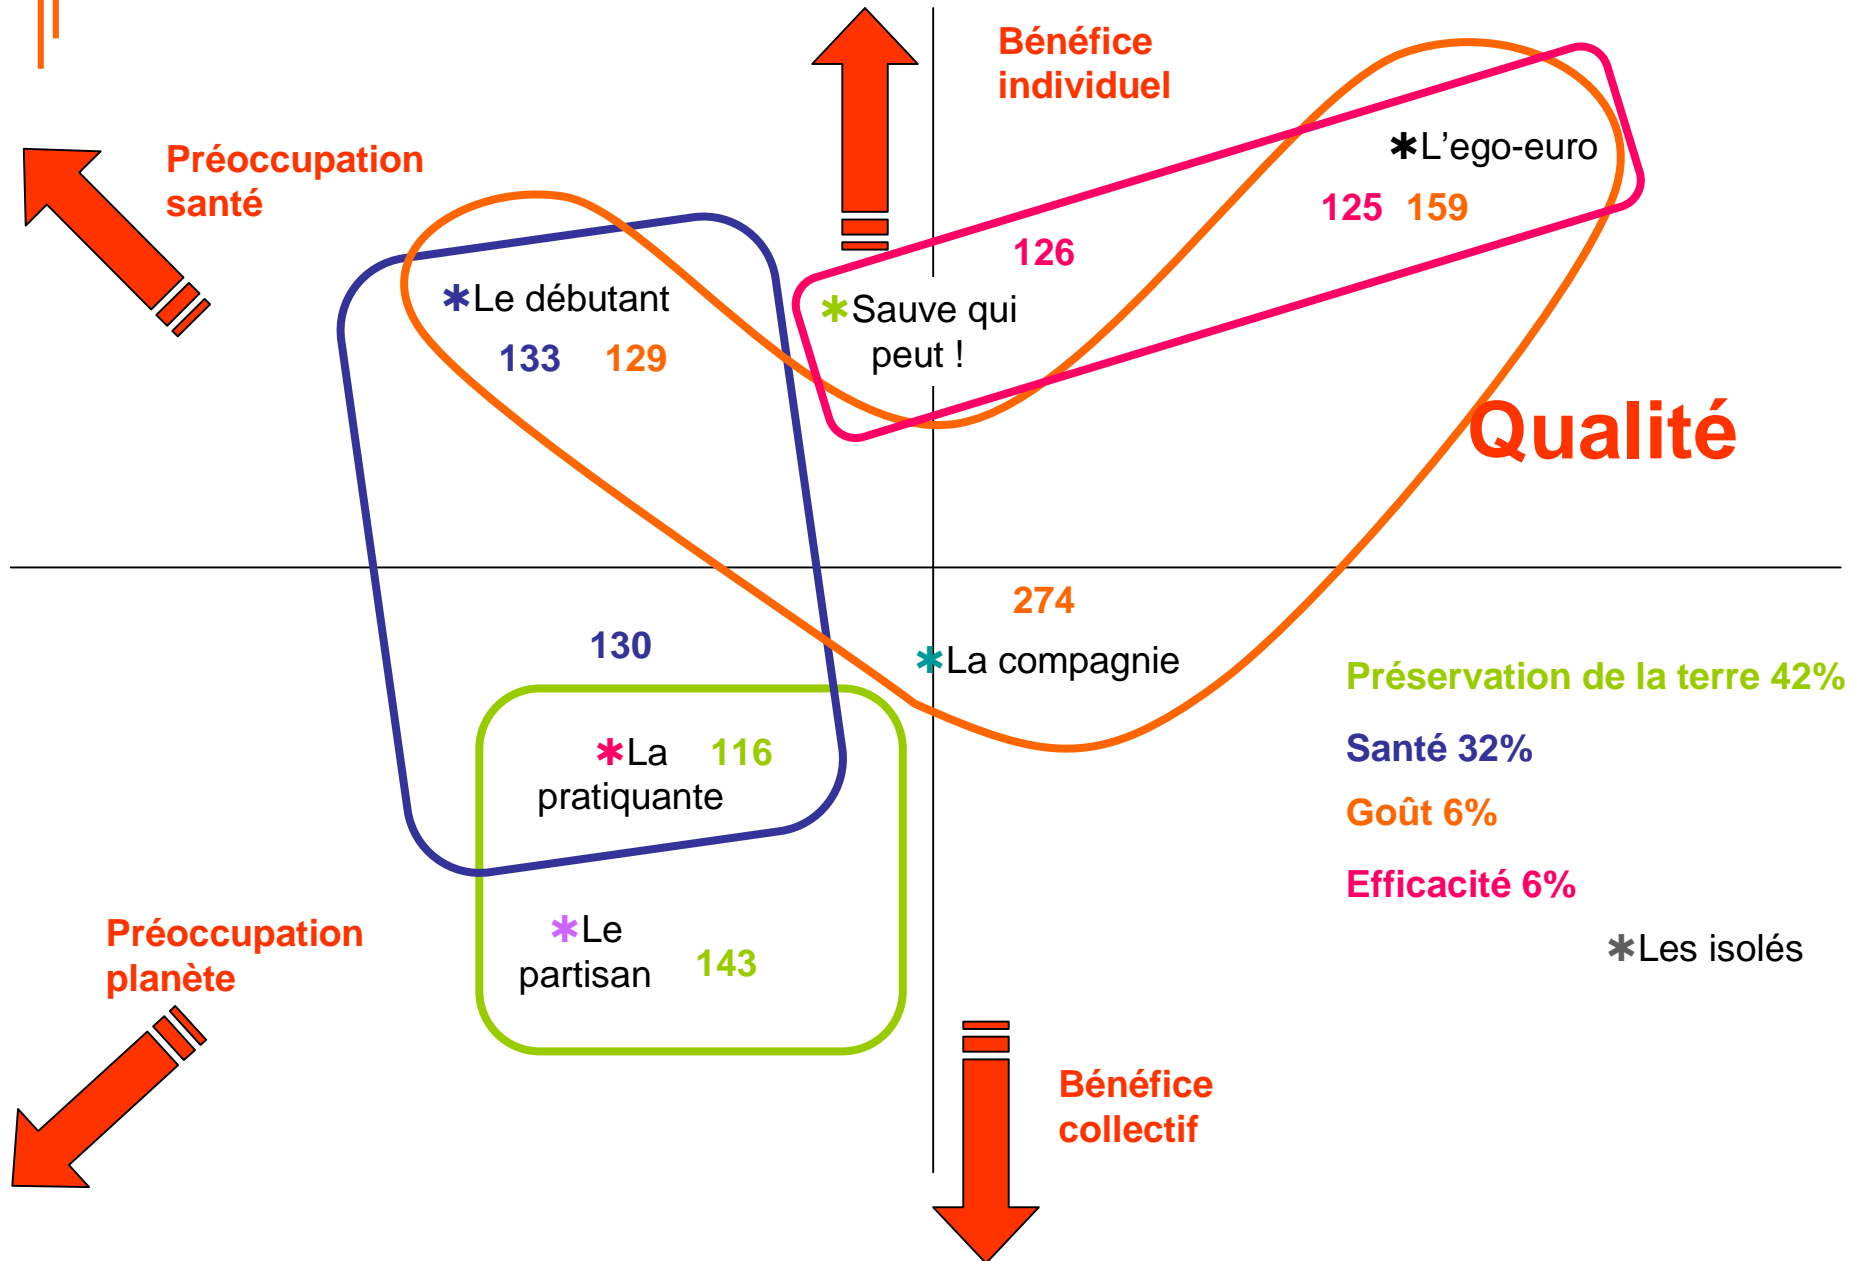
Bénéfice individuel

Préoccupation santé

✱L'ego-euro
125 159

126

✱Le débutant
133 129

✱Sauve qui peut !

Qualité

274

130

✱La compagnie

Préservation de la terre 42%

Santé 32%

Goût 6%

Efficacité 6%

✱La pratiquante 116

✱Le partisan 143

✱Les isolés

Préoccupation planète

Bénéfice collectif